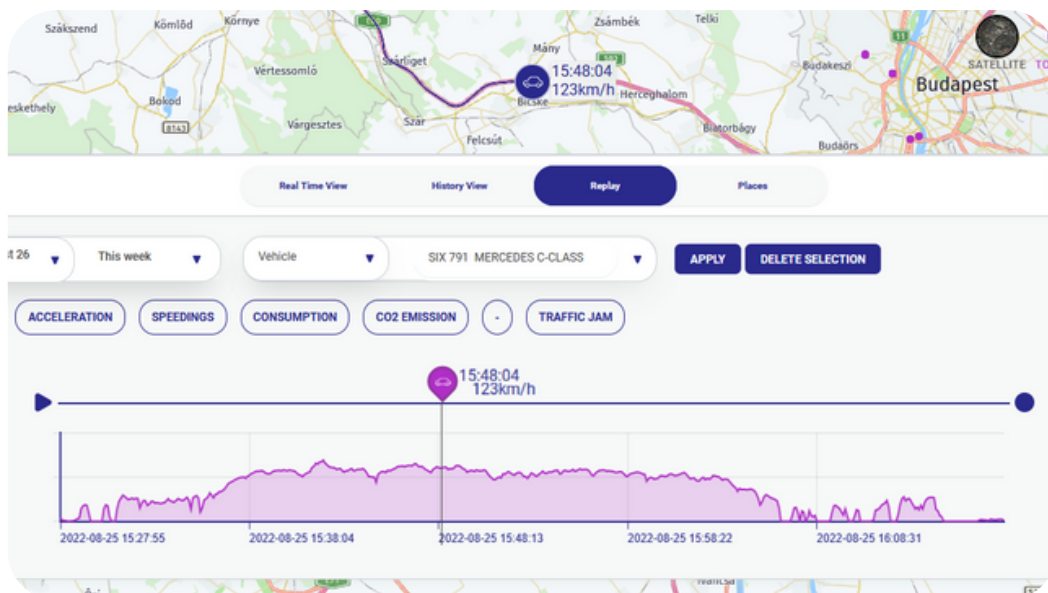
Szákszend
Környe
Kömlőd
Zsámbék
Telki
Mány
Szárliget
Vértessomló
15:48:04
123km/h
Budakeszi
SATELLITE
Budapest
Bokod
Bicske
Herceghalom
esketheły
Vargesztes
Szár
Biatorbágy
Felcsút
Budaörs
Real Time View
History View
Replay
Places
t 26
This week
Vehicle
SIX 791 MERCEDES C-CLASS
APPLY
DELETE SELECTION
ACCELERATION
SPEEDINGS
CONSUMPTION
CO2 EMISSION
-
TRAFFIC JAM
15:48:04
123km/h
2022-08-25 15:27:55
2022-08-25 15:38:04
2022-08-25 15:48:13
2022-08-25 15:58:22
2022-08-25 16:08:31